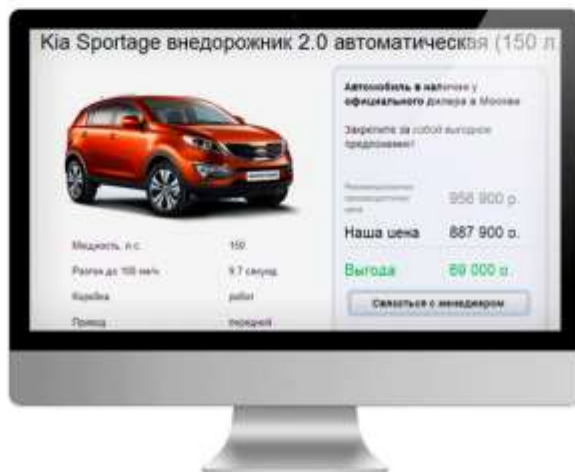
Kia Sportage внедорожник 2.0 автоматическая (150 л

Автомобиль в наличии у официального дилера в Москве

Закрепите за собой выгодное предложение!

Рекомендованная производителем цена 956 900 р.

Наша цена 887 900 р.

Выгода 69 000 р.

Связаться с менеджером

| | |
|---|---|
| Мощность, л.с. | 150 |
| Разгон до 100 км/ч | 9.7 секунд |
| Коробка | робот |
| Привод | передний |